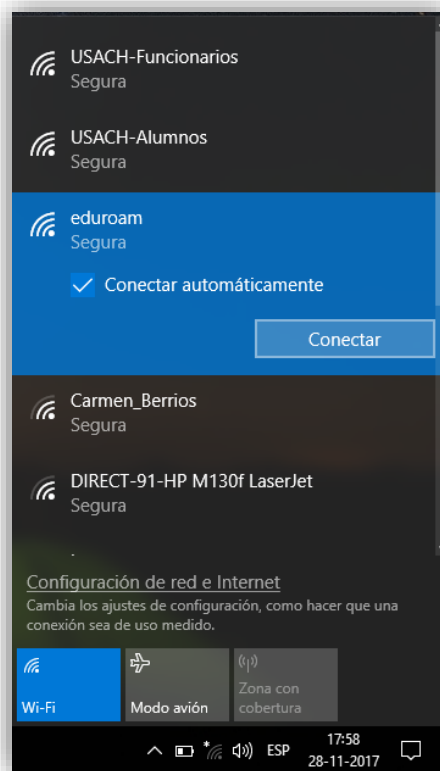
USACH-Funcionarios
Segura

USACH-Alumnos
Segura

eduroam
Segura

Conectar automáticamente

Conectar

Carmen_Berrios
Segura

DIRECT-91-HP M130f LaserJet
Segura

Configuración de red e Internet
Cambia los ajustes de configuración, como hacer que una conexión sea de uso medido.

Wi-Fi

Modo avión

Zona con cobertura

ESP

17:58
28-11-2017